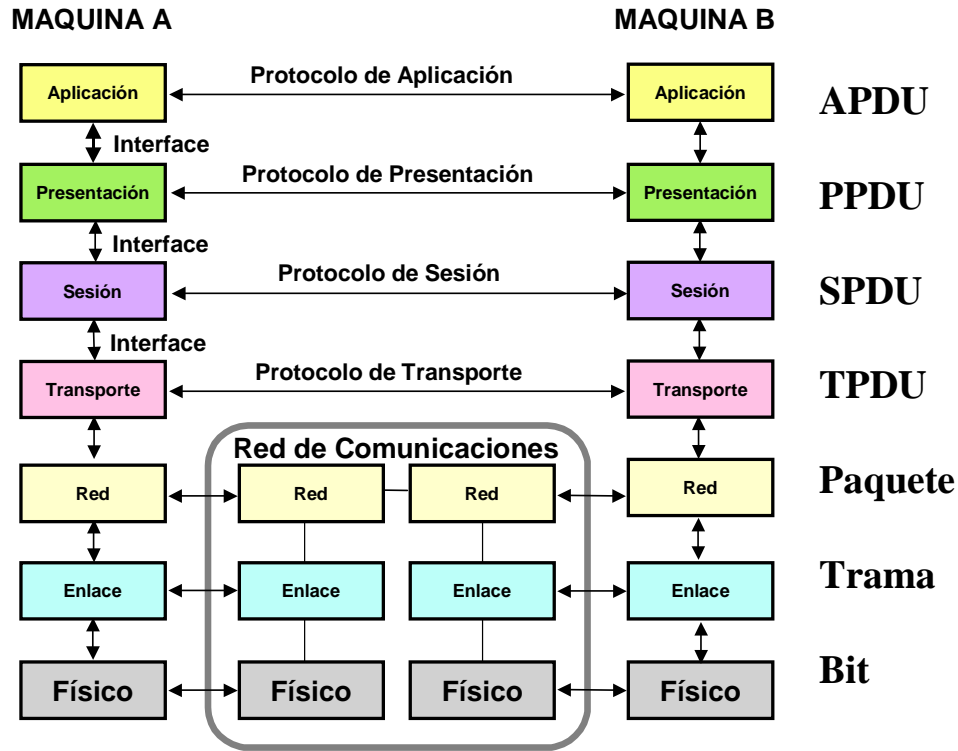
MAQUINA A

MAQUINA B

Aplicación
Protocolo de Aplicación
Aplicación
APDU

Interface

Presentación
Protocolo de Presentación
Presentación
PPDU

Interface

Sesión
Protocolo de Sesión
Sesión
SPDU

Interface

Transporte
Protocolo de Transporte
Transporte
TPDU

Red de Comunicaciones

Red
Red
Red
Red
Paquete

Enlace
Enlace
Enlace
Enlace
Trama

Físico
Físico
Físico
Físico
Bit